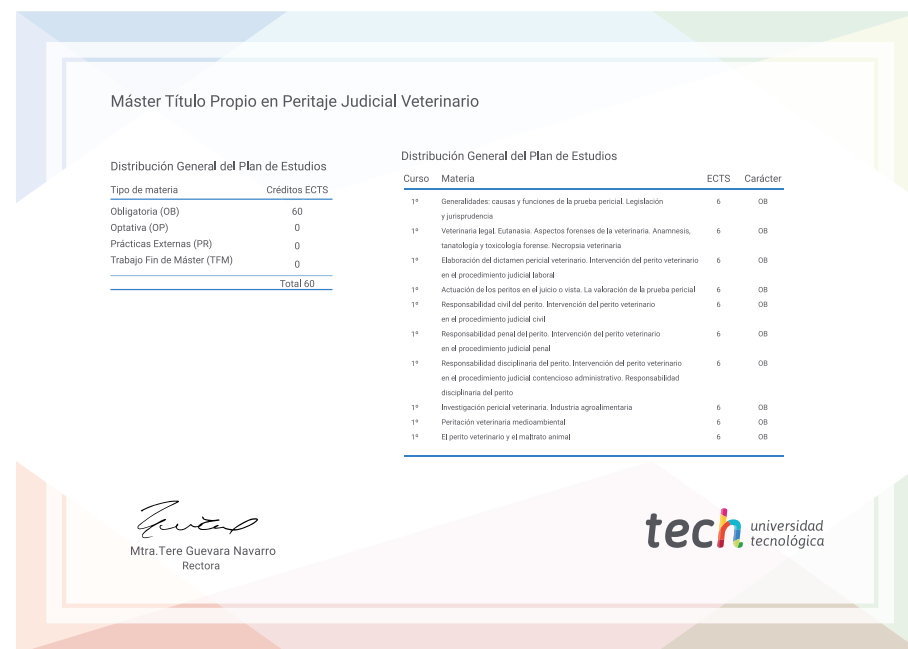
Máster Título Propio en Peritaje Judicial Veterinario

Distribución General del Plan de Estudios

| Tipo de materia | Créditos ECTS |
|---|---|
| Obligatoria (OB) | 60 |
| Optativa (OP) | 0 |
| Prácticas Externas (PR) | 0 |
| Trabajo Fin de Máster (TFM) | 0 |
| | Total 60 |

Distribución General del Plan de Estudios

| Curso | Materia | ECTS | Carácter |
|---|---|---|---|
| 1º | Generalidades: causas y funciones de la prueba pericial. Legislación y jurisprudencia | 6 | OB |
| 1º | Veterinaria legal. Eutanasia. Aspectos forenses de la veterinaria. Anamnesis, tanatología y toxicología forense. Necropsia veterinaria | 6 | OB |
| 1º | Elaboración del dictamen pericial veterinario. Intervención del perito veterinario en el procedimiento judicial laboral | 6 | OB |
| 1º | Actuación de los peritos en el juicio o vista. La valoración de la prueba pericial | 6 | OB |
| 1º | Responsabilidad civil del perito. Intervención del perito veterinario en el procedimiento judicial civil | 6 | OB |
| 1º | Responsabilidad penal del perito. Intervención del perito veterinario en el procedimiento judicial penal | 6 | OB |
| 1º | Responsabilidad disciplinaria del perito. Intervención del perito veterinario en el procedimiento judicial contencioso administrativo. Responsabilidad disciplinaria del perito | 6 | OB |
| 1º | Investigación pericial veterinaria. Industria agroalimentaria | 6 | OB |
| 1º | Peritación veterinaria medioambiental | 6 | OB |
| 1º | El perito veterinario y el maltrato animal | 6 | OB |

Mtra.Tere Guevara Navarro
Rectora

tech universidad tecnológica